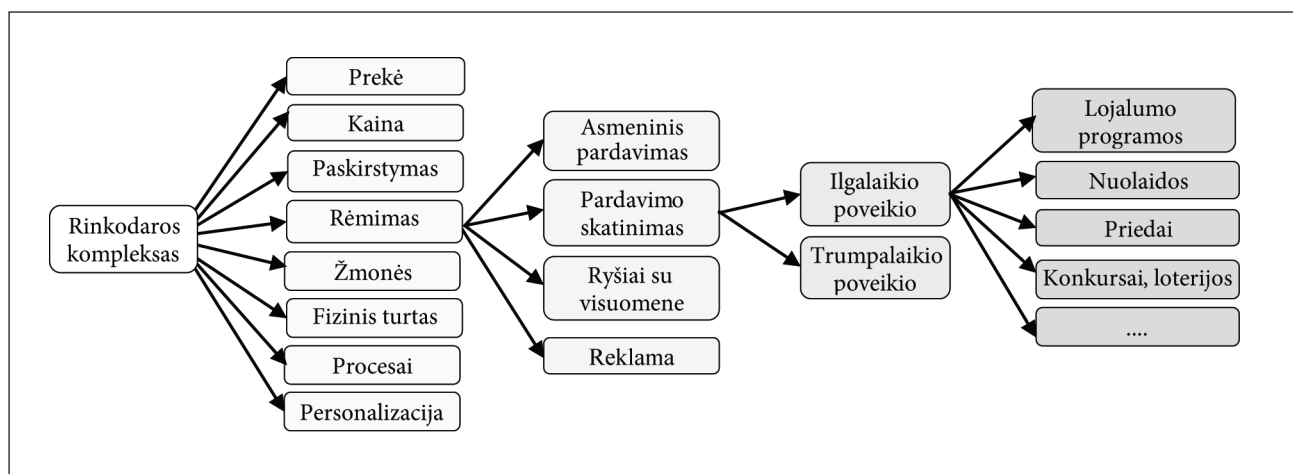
Rinkodaros kompleksas

Prekė

Kaina

Paskirstymas

Rėmimas

Žmonės

Fizinis turtas

Procesai

Personalizacija

Asmeninis pardavimas

Pardavimo skatinimas

Ryšiai su visuomene

Reklama

Ilgalaikio poveikio

Trumpalaikio poveikio

Lojalumo programos

Nuolaidos

Priedai

Konkursai, loterijos

....